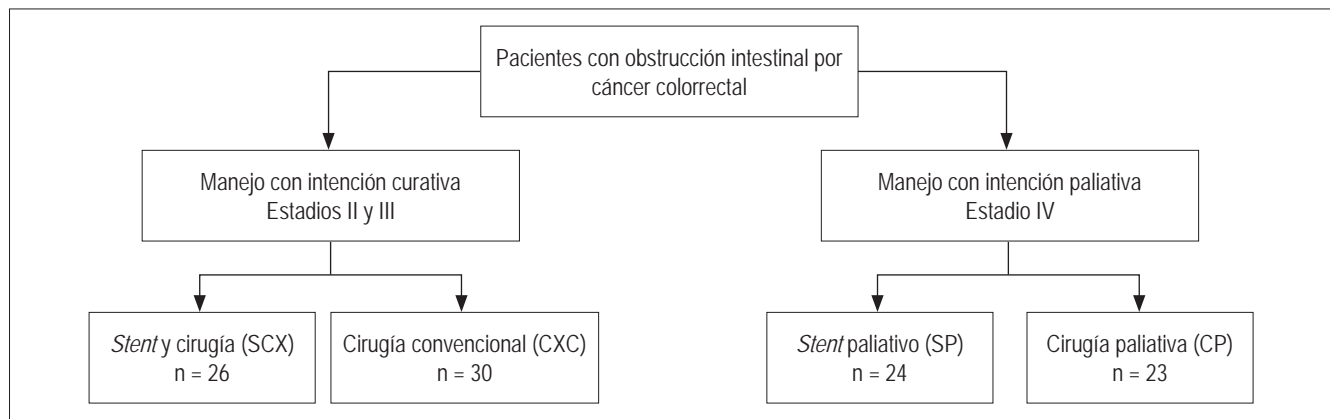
Pacientes con obstrucción intestinal por cáncer colorrectal

Manejo con intención curativa
Estadios II y III

Manejo con intención paliativa
Estadio IV

Stent y cirugía (SCX)
n = 26

Cirugía convencional (CXC)
n = 30

Stent paliativo (SP)
n = 24

Cirugía paliativa (CP)
n = 23